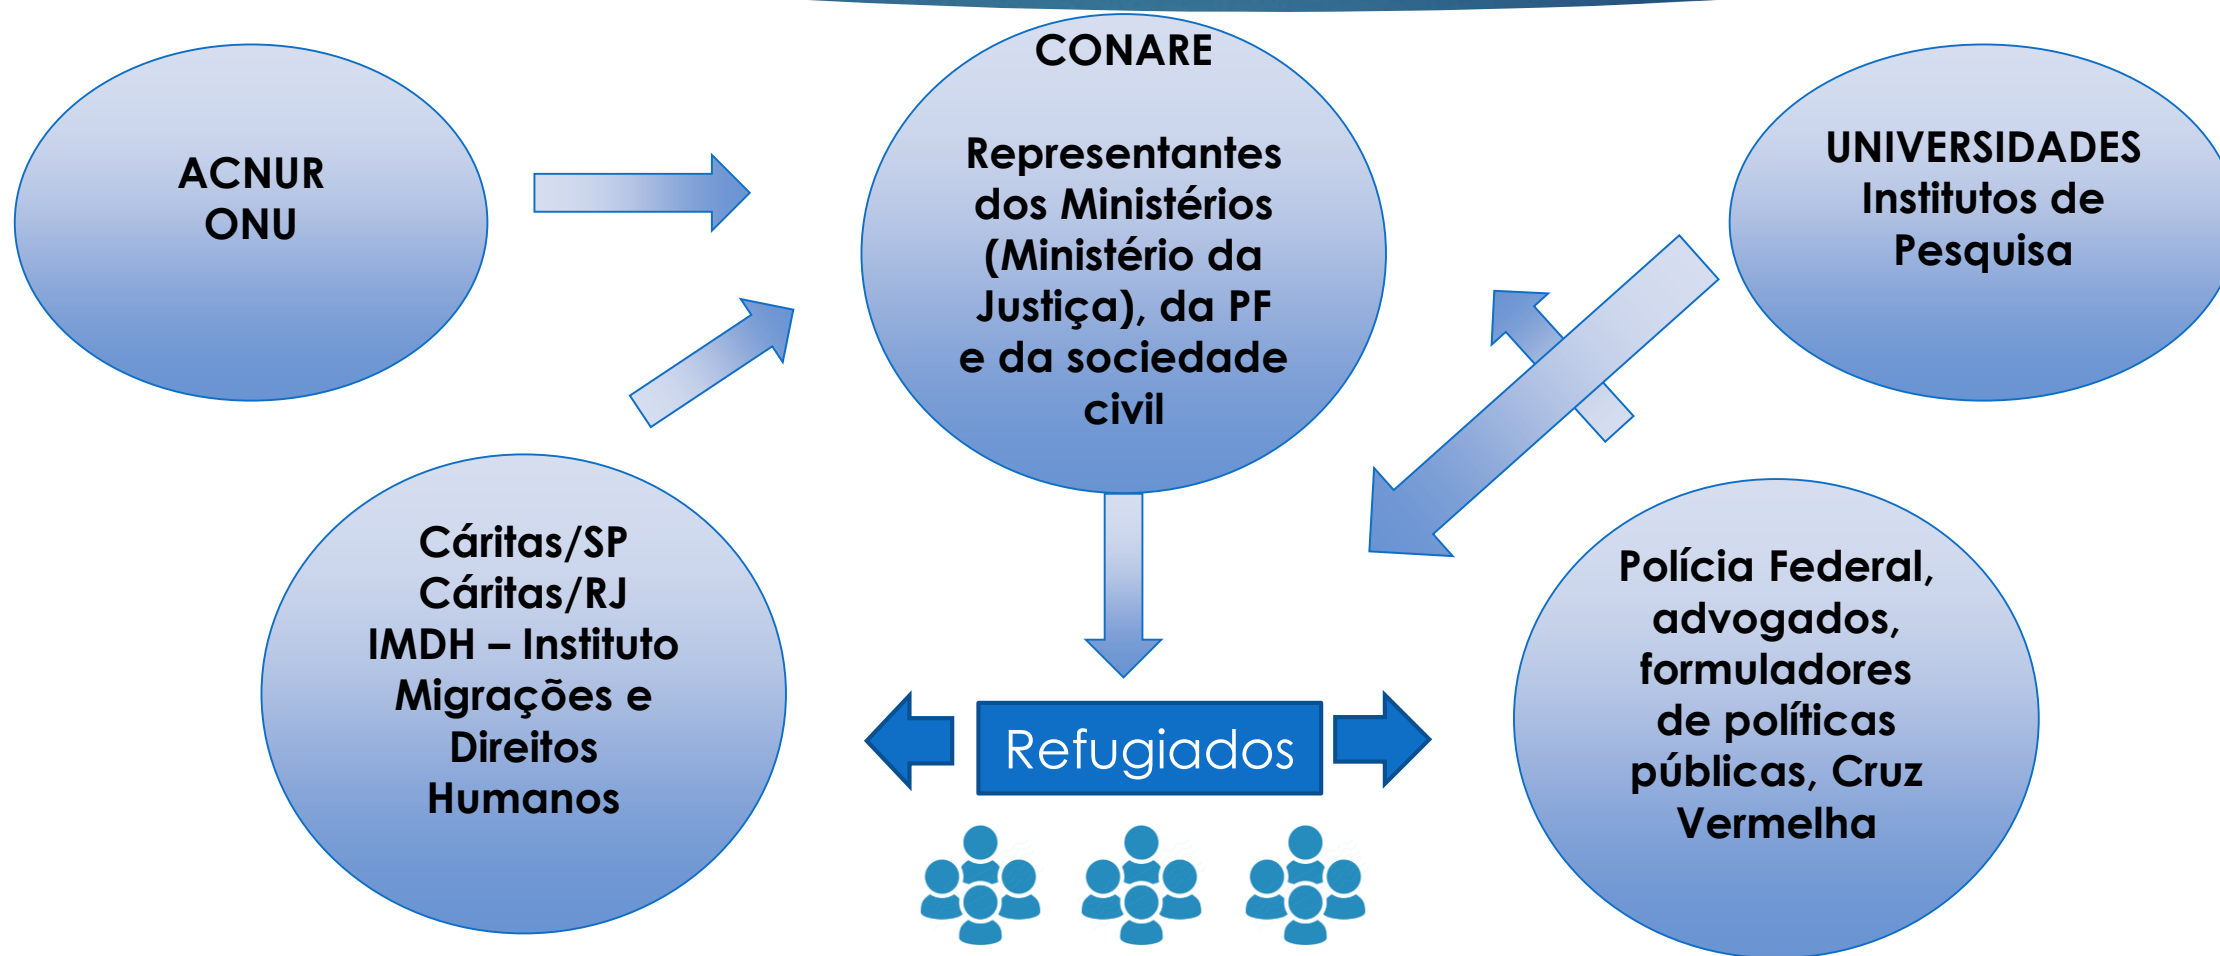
ACNUR
ONU

CONARE

Representantes dos Ministérios (Ministério da Justiça), da PF e da sociedade civil

UNIVERSIDADES
Institutos de Pesquisa

Cáritas/SP
Cáritas/RJ
IMDH – Instituto Migrações e Direitos Humanos

Refugiados

Polícia Federal, advogados, formuladores de políticas públicas, Cruz Vermelha